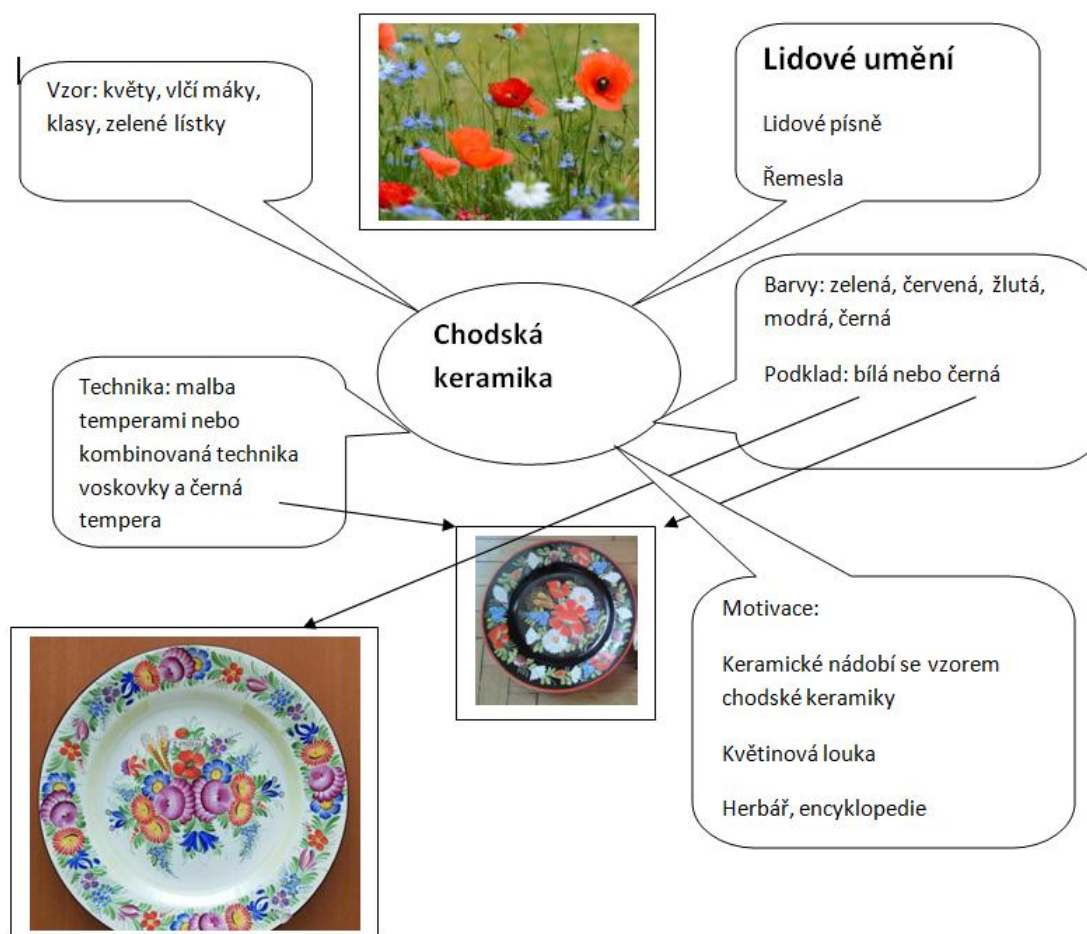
Vzor: květy, vlčí máky, klasy, zelené lístky

Lidové umění

Lidové písně

Řemesla

Chodská keramika

Barvy: zelená, červená, žlutá, modrá, černá

Podklad: bílá nebo černá

Technika: malba temperami nebo kombinovaná technika voskovky a černá tempera

Motivace:

Keramické nádobí se vzorem chodské keramiky

Květinová louka

Herbář, encyklopedie